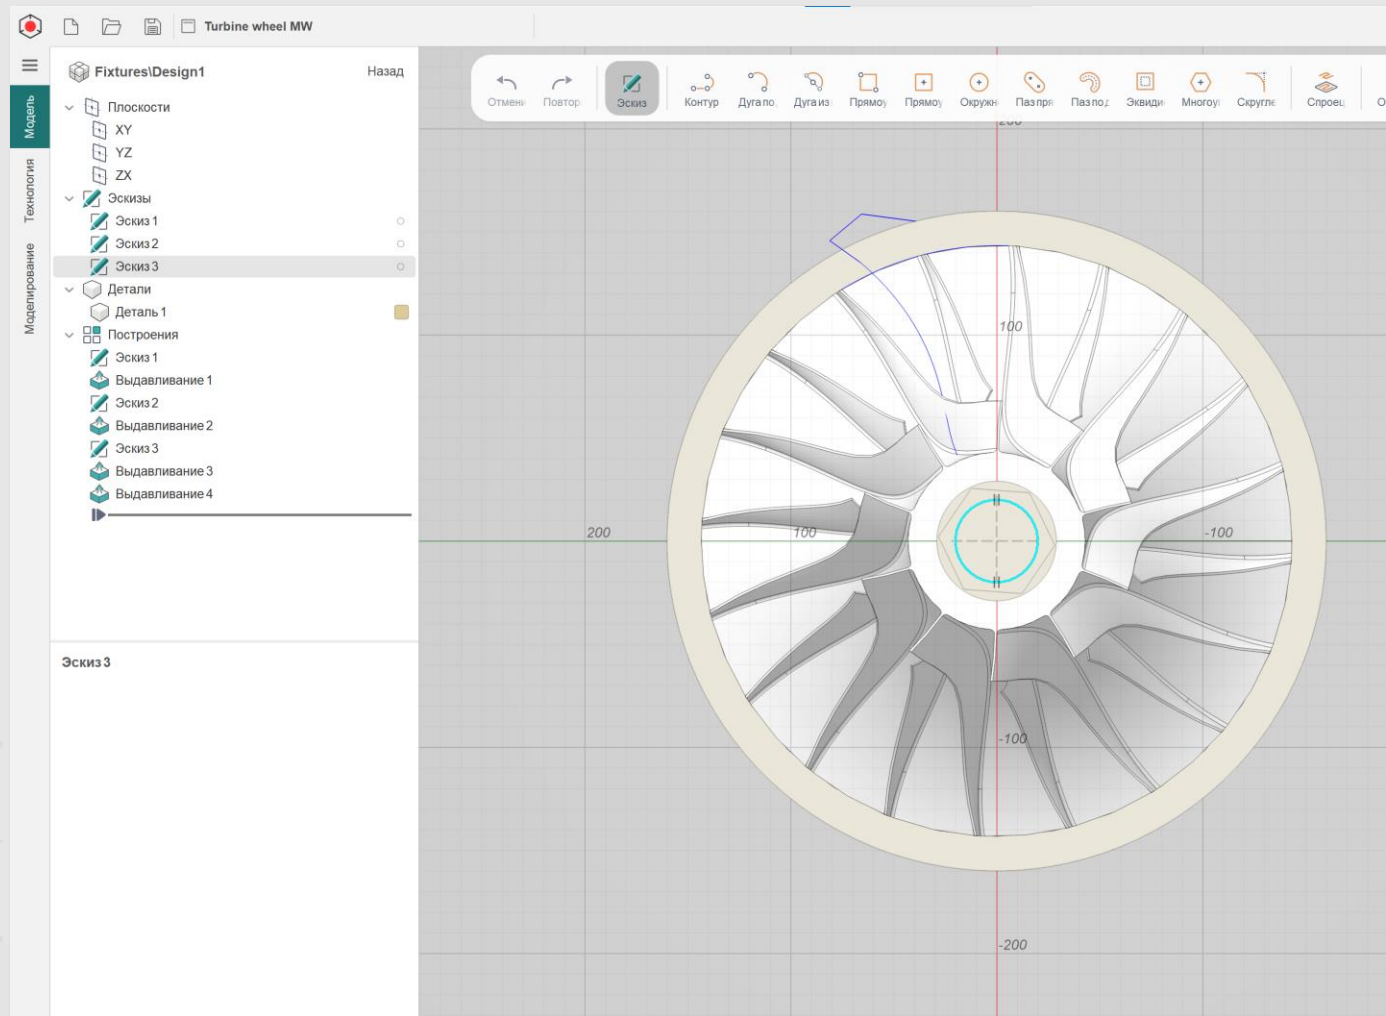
Turbine wheel MW

Модель
Технология
Моделирование

Fixtures\Design1
Назад

Плоскости
XY
YZ
ZX
Эскизы
Эскиз 1
Эскиз 2
Эскиз 3
Детали
Деталь 1
Построения
Эскиз 1
Выдавливание 1
Эскиз 2
Выдавливание 2
Эскиз 3
Выдавливание 3
Выдавливание 4

Эскиз 3

Отмени
Повтор
Эскиз
Контур
Дуга по
Дуга из
Прямоу
Прямоу
Окружн
Паз пря
Паз по
Экв иди
Многоу
Скругле
Спроец
О

200
100
200
100
-100
-100
-200